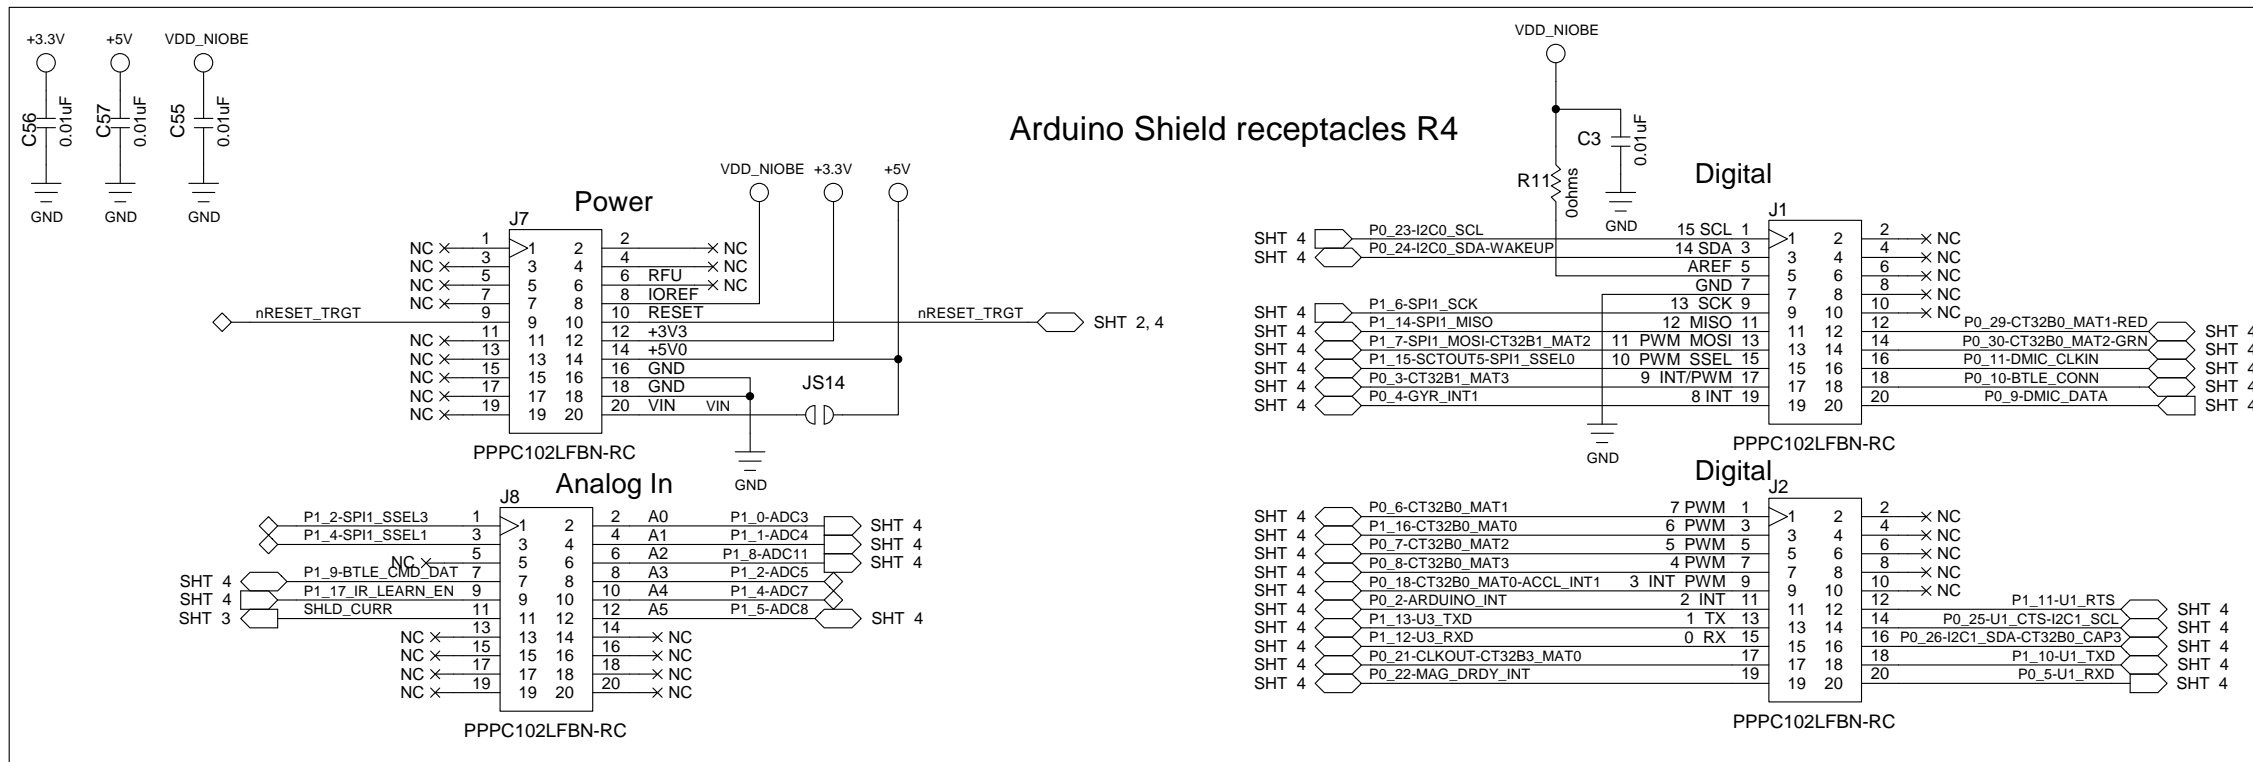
+3.3V +5V VDD_NIOBE

C56 0.01uF C57 0.01uF C55 0.01uF

GND GND GND

Arduino Shield receptacles R4

VDD_NIOBE

C3 0.01uF

R11 0ohms

GND

Digital

VDD_NIOBE +3.3V +5V

Power

J7

NC 1 1 2 2 NC
NC 3 3 4 4 NC
NC 5 5 6 6 RFU NC
NC 7 7 8 8 IOREF
nRESET_TRGT 9 9 10 10 RESET nRESET_TRGT SHT 2, 4
11 11 12 12 +3V3
NC 13 13 14 14 +5V0
NC 15 15 16 16 GND
NC 17 17 18 18 GND JS14
NC 19 19 20 20 VIN VIN

PPPC102LFBN-RC

GND

Analog In

J8

P1_2-SPI1_SSEL3 1 1 2 2 A0 P1_0-ADC3 SHT 4
P1_4-SPI1_SSEL1 3 3 4 4 A1 P1_1-ADC4 SHT 4
NC 5 5 6 6 A2 P1_8-ADC11 SHT 4
SHT 4 P1_9-BTLE_CMD_DAT 7 7 8 8 A3 P1_2-ADC5
SHT 4 P1_17_IR_LEARN_EN 9 9 10 10 A4 P1_4-ADC7
SHT 3 SHLD_CURR 11 11 12 12 A5 P1_5-ADC8 SHT 4
13 13 14 14 NC
NC 15 15 16 16 NC
NC 17 17 18 18 NC
NC 19 19 20 20 NC

PPPC102LFBN-RC

J1

SHT 4 P0_23-I2C0_SCL 15 SCL 1 1 2 2 NC
SHT 4 P0_24-I2C0_SDA-WAKEUP 14 SDA 3 3 4 4 NC
AREF 5 5 6 6 NC
GND 7 7 8 8 NC
SHT 4 P1_6-SPI1_SCK 13 SCK 9 9 10 10 NC
SHT 4 P1_14-SPI1_MISO 12 MISO 11 11 12 12 P0_29-CT32B0_MAT1-RED SHT 4
SHT 4 P1_7-SPI1_MOSI-CT32B1_MAT2 11 PWM MOSI 13 13 14 14 P0_30-CT32B0_MAT2-GRN SHT 4
SHT 4 P1_15-SCTOUT5-SPI1_SSEL0 10 PWM SSEL 15 15 16 16 P0_11-DMIC_CLKIN SHT 4
SHT 4 P0_3-CT32B1_MAT3 9 INT/PWM 17 17 18 18 P0_10-BTLE_CONN SHT 4
SHT 4 P0_4-GYR_INT1 8 INT 19 19 20 20 P0_9-DMIC_DATA SHT 4

GND

PPPC102LFBN-RC

Digital

J2

SHT 4 P0_6-CT32B0_MAT1 7 PWM 1 1 2 2 NC
SHT 4 P1_16-CT32B0_MAT0 6 PWM 3 3 4 4 NC
SHT 4 P0_7-CT32B0_MAT2 5 PWM 5 5 6 6 NC
SHT 4 P0_8-CT32B0_MAT3 4 PWM 7 7 8 8 NC
SHT 4 P0_18-CT32B0_MAT0-ACCL_INT1 3 INT PWM 9 9 10 10 NC
SHT 4 P0_2-ARDUINO_INT 2 INT 11 11 12 12 P1_11-U1_RTS SHT 4
SHT 4 P1_13-U3_TXD 1 TX 13 13 14 14 P0_25-U1_CTS-I2C1_SCL SHT 4
SHT 4 P1_12-U3_RXD 0 RX 15 15 16 16 P0_26-I2C1_SDA-CT32B0_CAP3 SHT 4
SHT 4 P0_21-CLKOUT-CT32B3_MAT0 17 17 18 18 P1_10-U1_TXD SHT 4
SHT 4 P0_22-MAG_DRDY_INT 19 19 20 20 P0_5-U1_RXD SHT 4

PPPC102LFBN-RC